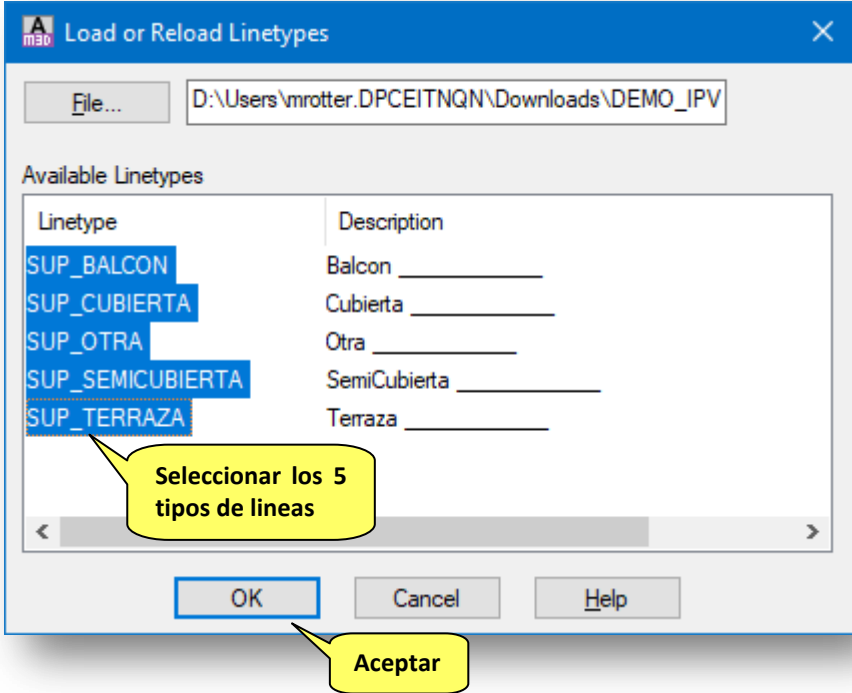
Load or Reload Linetypes

File...

D:\Users\mrotter.DPCEITNQN\Downloads\DEMO_IPV

Available Linetypes

| Linetype | Description |
|---|---|
| SUP_BALCON | Balcon ____________ |
| SUP_CUBIERTA | Cubierta ____________ |
| SUP_OTRA | Otra ____________ |
| SUP_SEMICUBIERTA | SemiCubierta ____________ |
| SUP_TERRAZA | Terraza ____________ |

Seleccionar los 5 tipos de lineas

OK

Cancel

Help

Aceptar